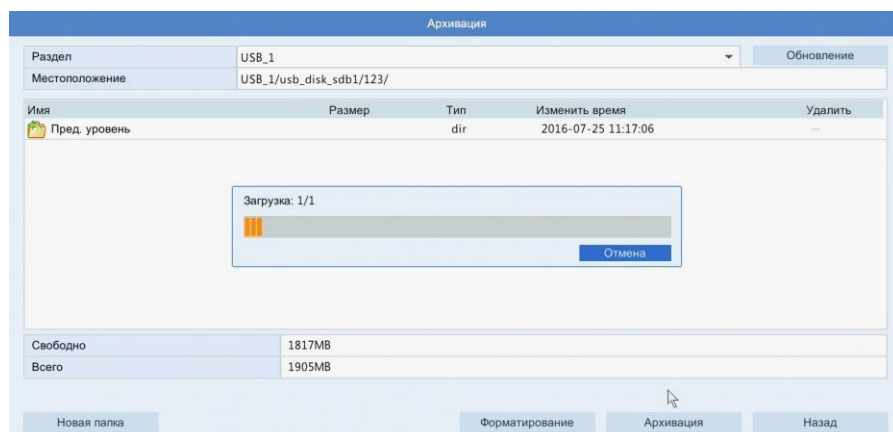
Архивация

| Раздел | USB_1 |
|---|---|
| Местоположение | USB_1/usb_disk_sdb1/123/ |

Обновление

| Имя | Размер | Тип | Изменить время | Удалить |
|---|---|---|---|---|
| Пред. уровень | | dir | 2016-07-25 11:17:06 | -- |

Загрузка: 1/1

Отмена

| Свободно | 1817MB |
|---|---|
| Всего | 1905MB |

Новая папка

Форматирование

Архивация

Назад